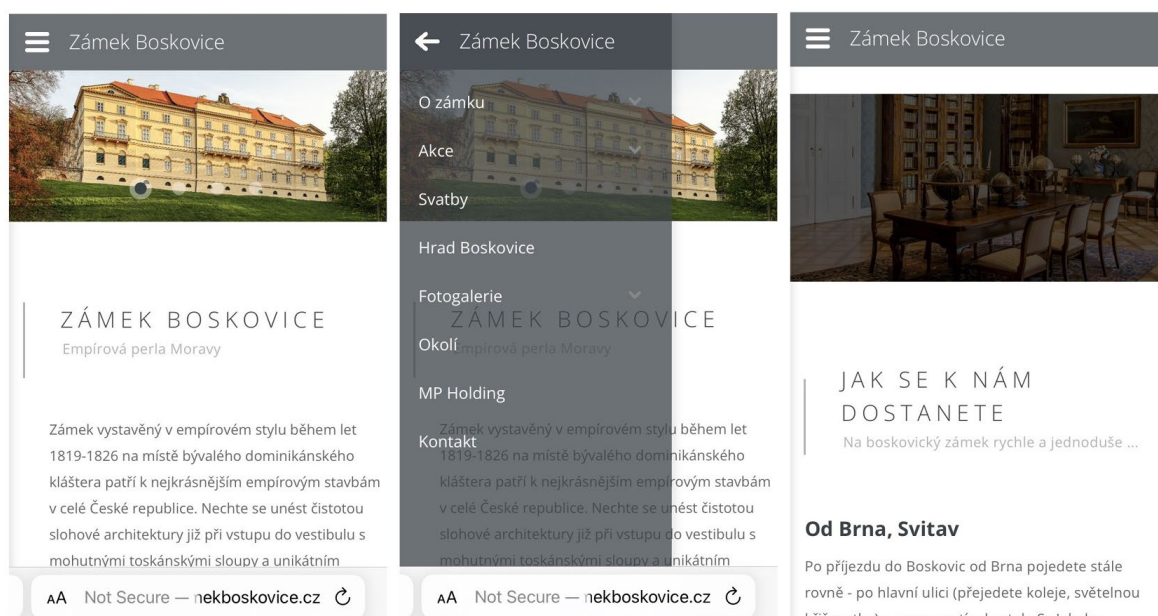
Zámek Boskovice

ZÁMEK BOSKOVICE

Empírová perla Moravy

Zámek vystavěný v empírovém stylu během let 1819-1826 na místě bývalého dominikánského kláštera patří k nejkrásnějším empírovým stavbám v celé České republice. Nechte se unést čistotou slohové architektury již při vstupu do vestibulu s mohutnými toskánskými sloupy a unikátním

AA Not Secure — nekboskovice.cz

Zámek Boskovice

O zámku

Akce

Svatby

Hrad Boskovice

Fotogalerie

Okolí

MP Holding

Kontakt

ZÁMEK BOSKOVICE

Empírová perla Moravy

Zámek vystavěný v empírovém stylu během let 1819-1826 na místě bývalého dominikánského kláštera patří k nejkrásnějším empírovým stavbám v celé České republice. Nechte se unést čistotou slohové architektury již při vstupu do vestibulu s mohutnými toskánskými sloupy a unikátním

AA Not Secure — nekboskovice.cz

Zámek Boskovice

JAK SE K NÁM DOSTANETE

Na boskovický zámek rychle a jednoduše ...

Od Brna, Svitav

Po příjezdu do Boskovic od Brna pojedete stále rovně - po hlavní ulici (přejedete koleje, světelnou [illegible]